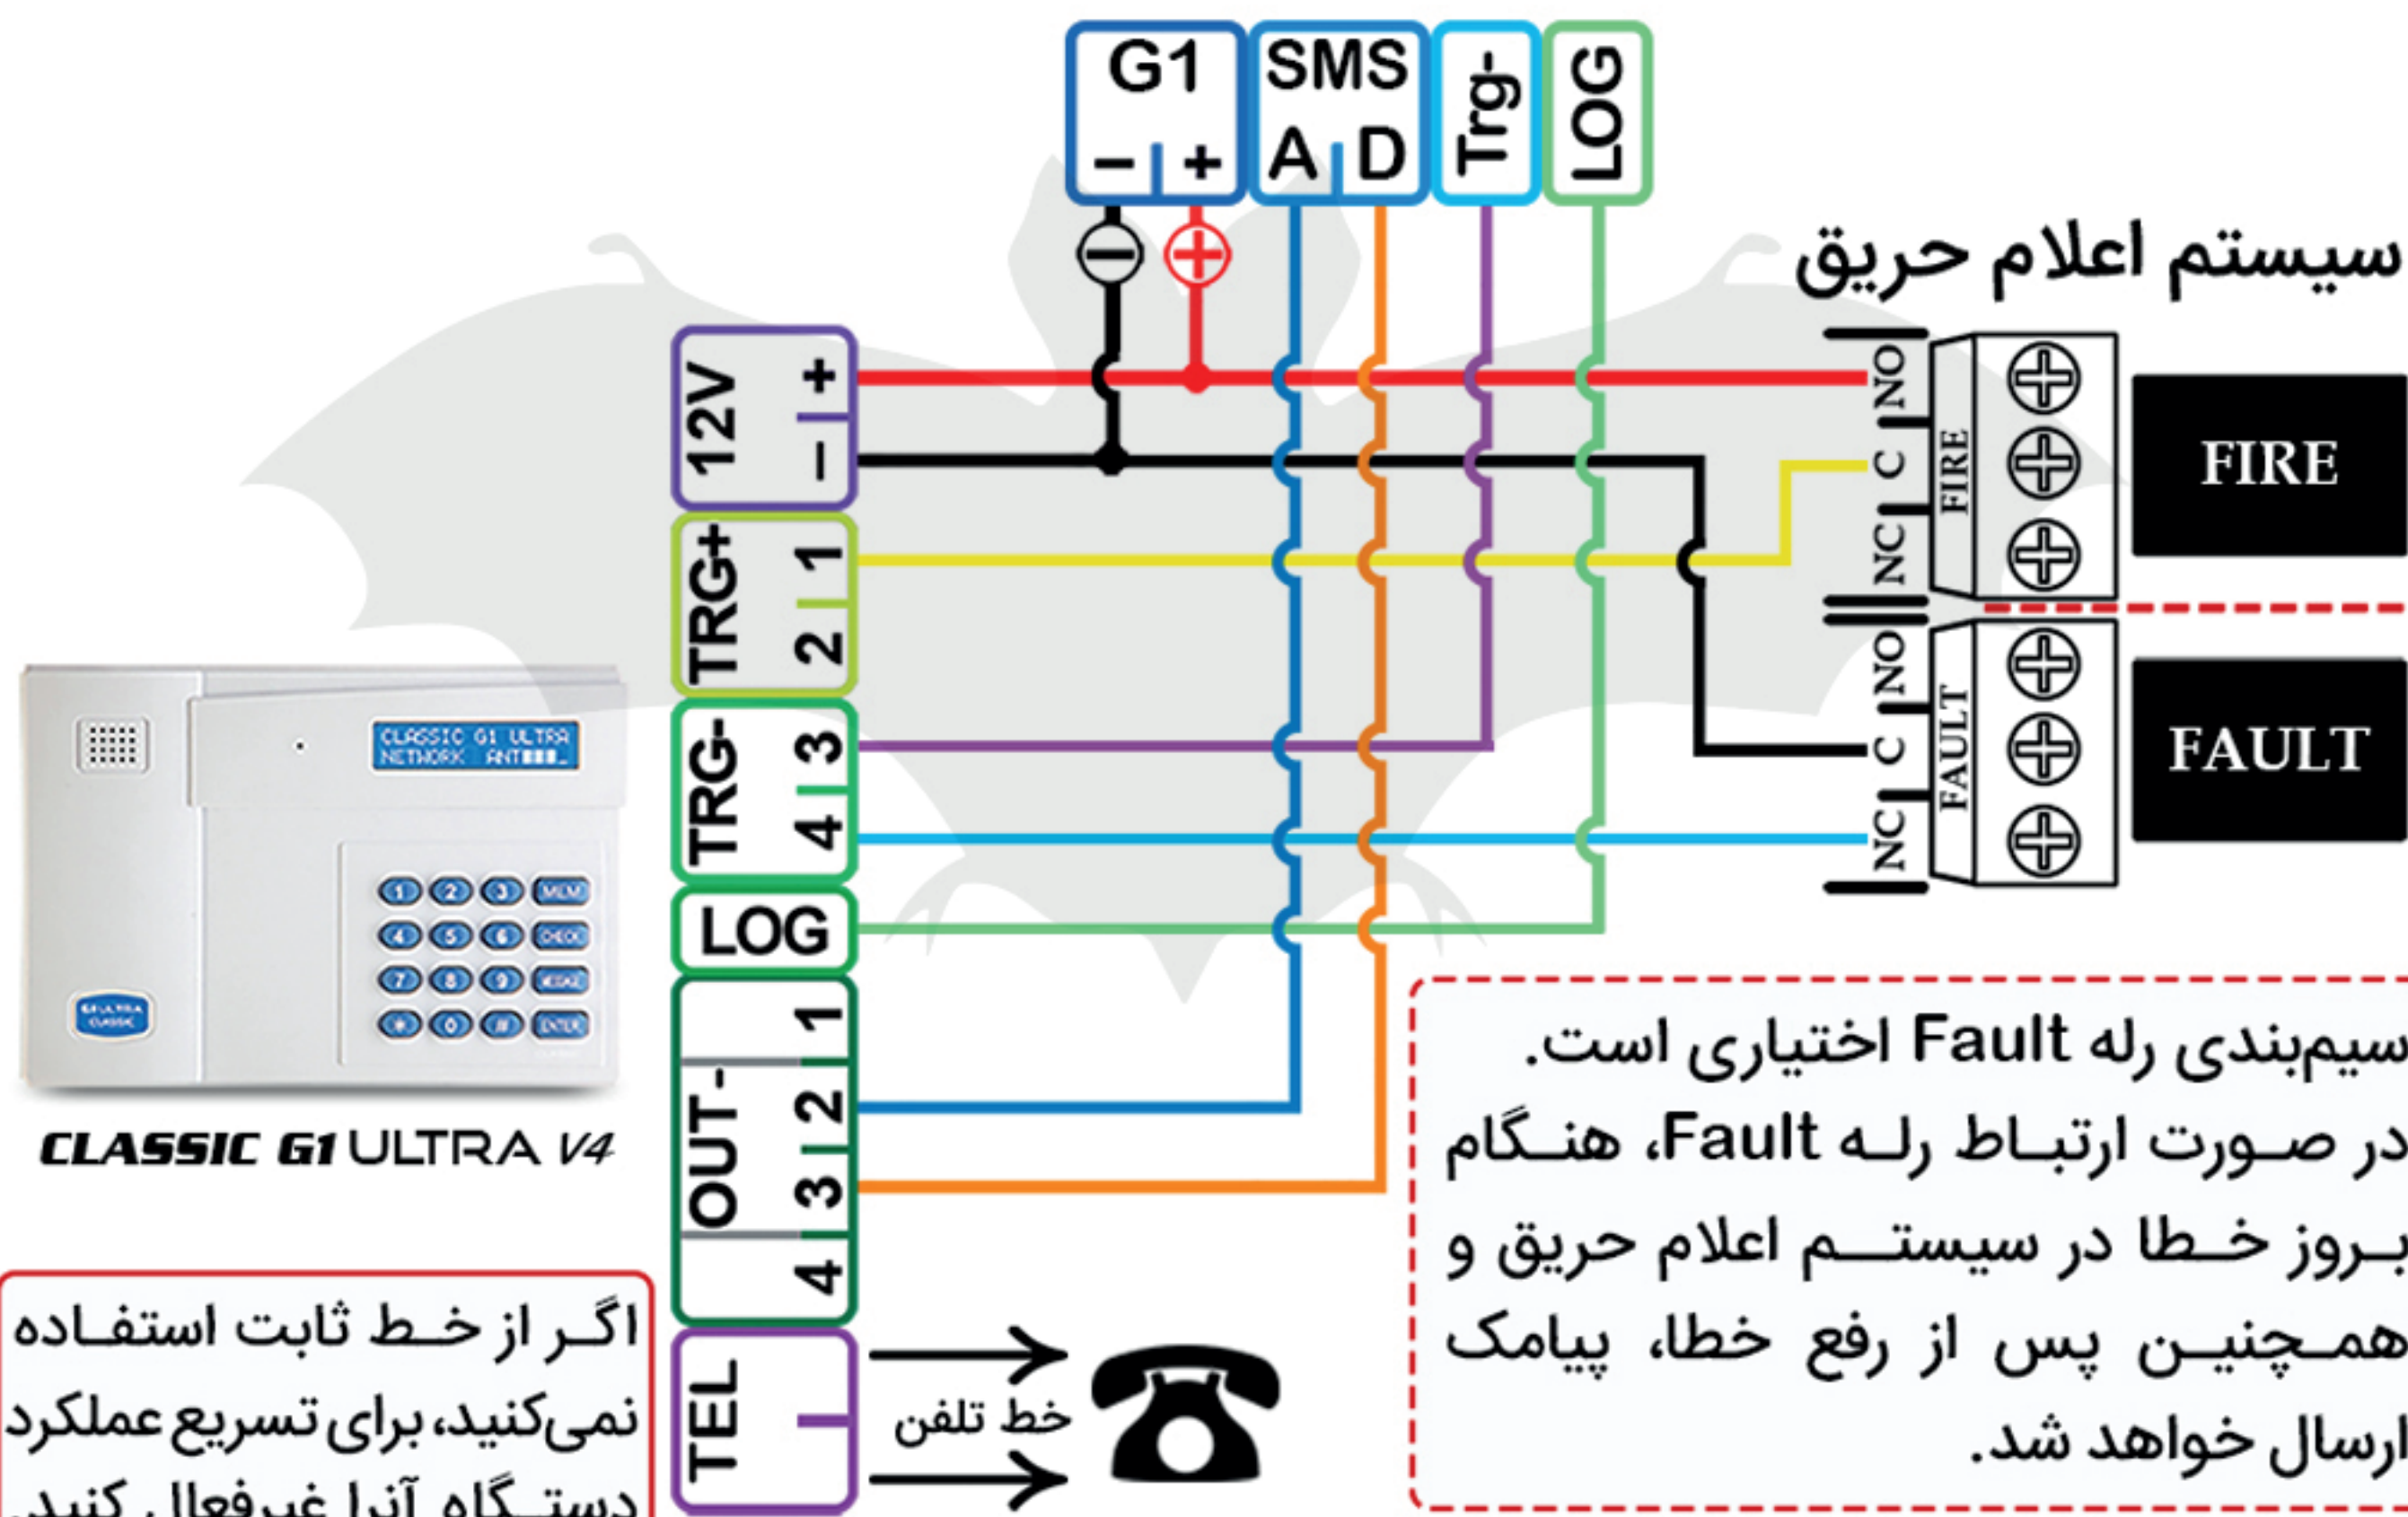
G1
– +
SMS
A D
Trg-
LOG

سیستم اعلام حریق

12V
+ –
TRG+
1 2
TRG-
3 4
LOG
OUT-
1 2 3 4
TEL

NO C NC FIRE
FIRE
NO C NC FAULT
FAULT

CLASSIC G1 ULTRA
NETWORK ANT
1 2 3 MEM
4 5 6 CHECK
7 8 9 MESSAGE
* 0 # ENTER

CLASSIC G1 ULTRA V4

خط تلفن

سیم‌بندی رله Fault اختیاری است.
در صورت ارتباط رله Fault، هنگام بروز خطا در سیستم اعلام حریق و همچنین پس از رفع خطا، پیامک ارسال خواهد شد.

اگر از خط ثابت استفاده نمی‌کنید، برای تسریع عملکرد دستگاه آنرا غیرفعال کنید.